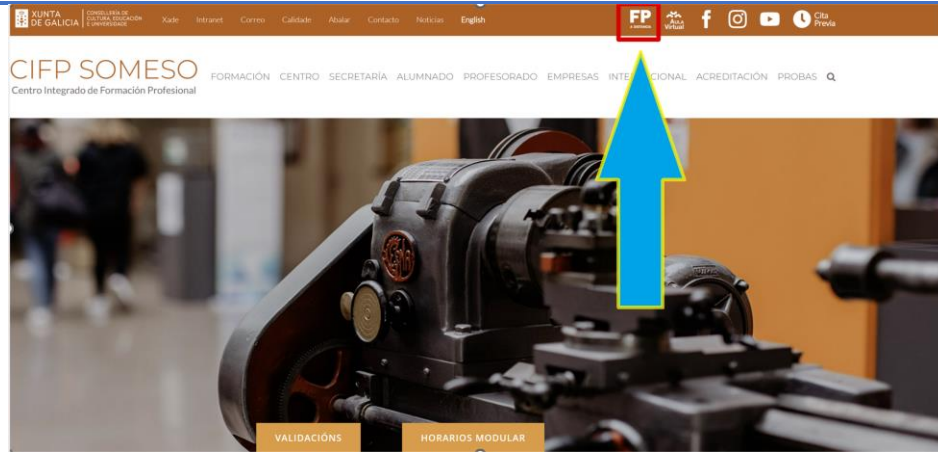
XUNTA DE GALICIA CONSELLERÍA DE CULTURA, EDUCACIÓN E UNIVERSIDADE Xade Intranet Correo Calidade Abalar Contacto Noticias English

FP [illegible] Aula Virtual Cita Previa

CIFP SOMESO
Centro Integrado de Formación Profesional

FORMACIÓN CENTRO SECRETARÍA ALUMNADO PROFESORADO EMPRESAS INTE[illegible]CIONAL ACREDITACIÓN PROBAS

VALIDACIÓNS HORARIOS MODULAR